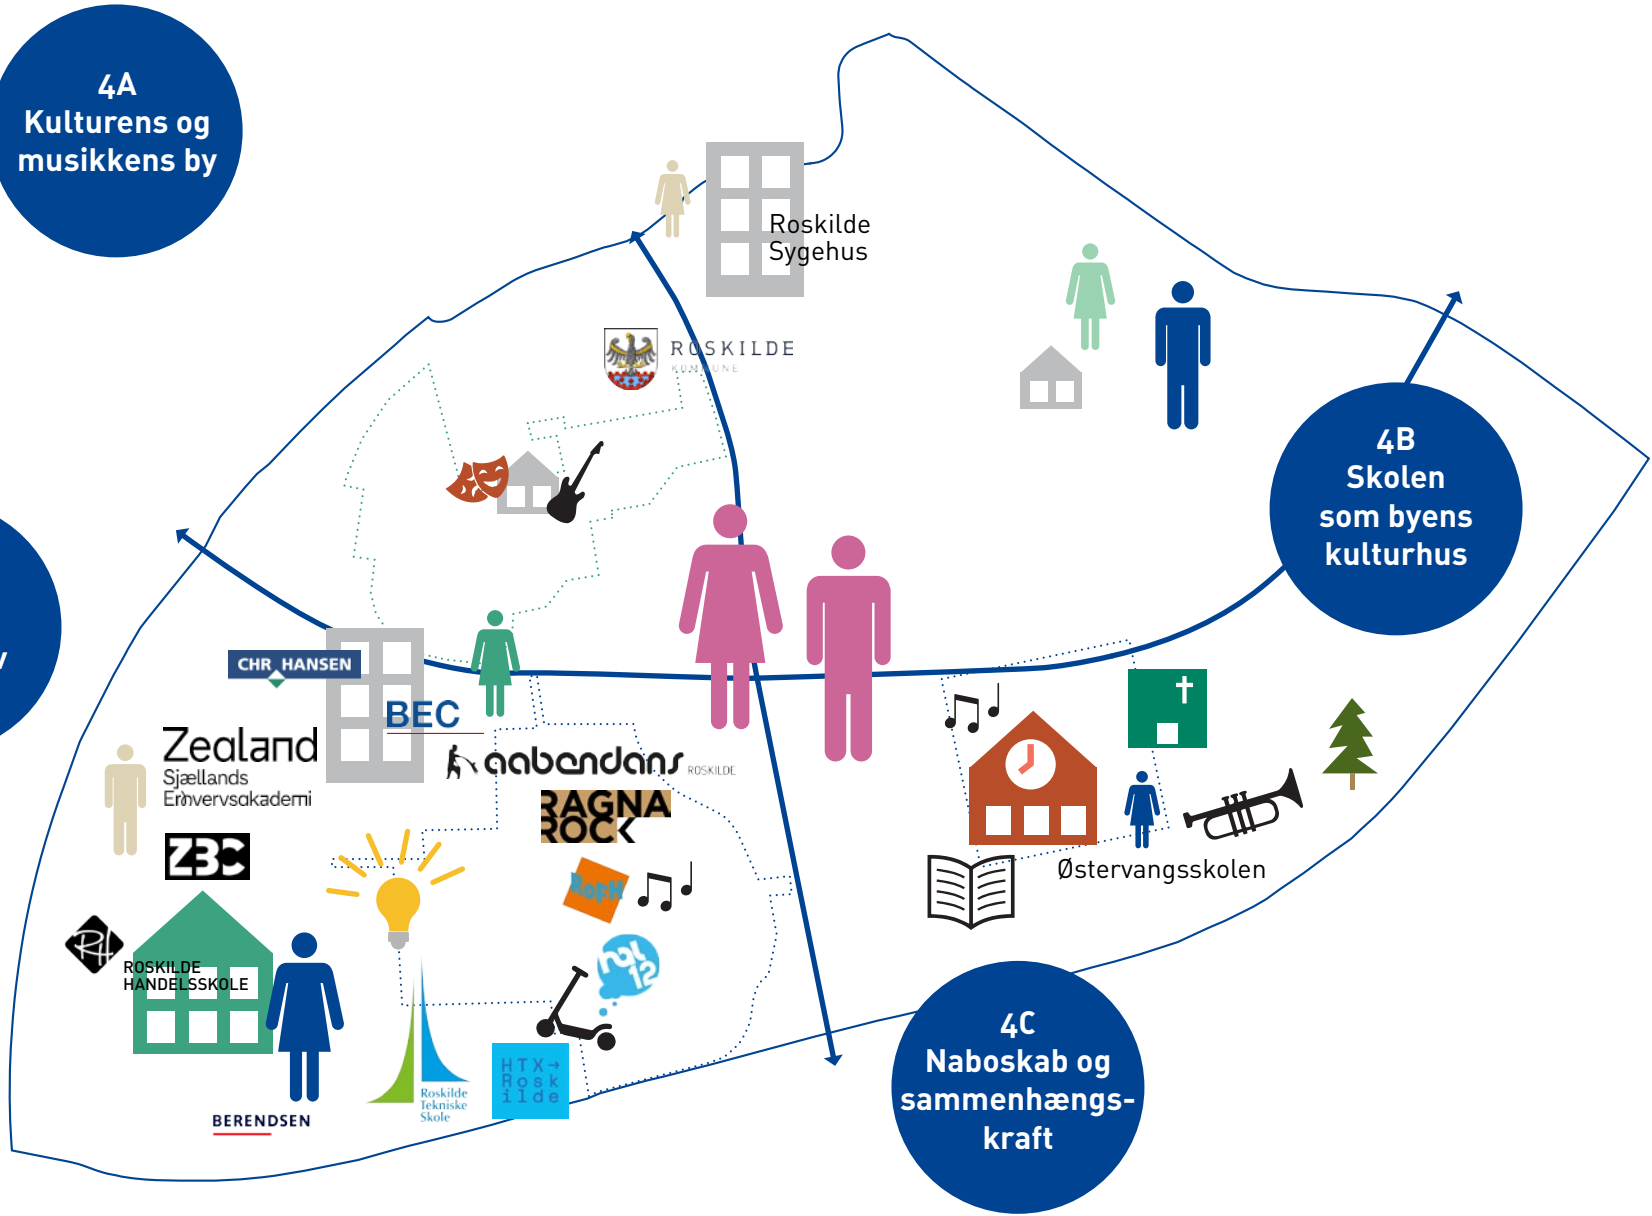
4A
Kulturens og
musikkens by

Roskilde
Sygehus

ROSKILDE
KOMMUNE

4B
Skolen
som byens
kulturhus

CHR HANSEN

BEC

Zealand
Sjællands
Erhvervsakademi

aabendans ROSKILDE

RAGNA
ROCK

Z3C

ROFI

Østervangsskolen

ROSKILDE
HANDELSSKOLE

hal 12

BERENDSEN

Roskilde
Tekniske
Skole

HTX
Roskilde

4C
Naboskab og
sammenhængs-
kraft